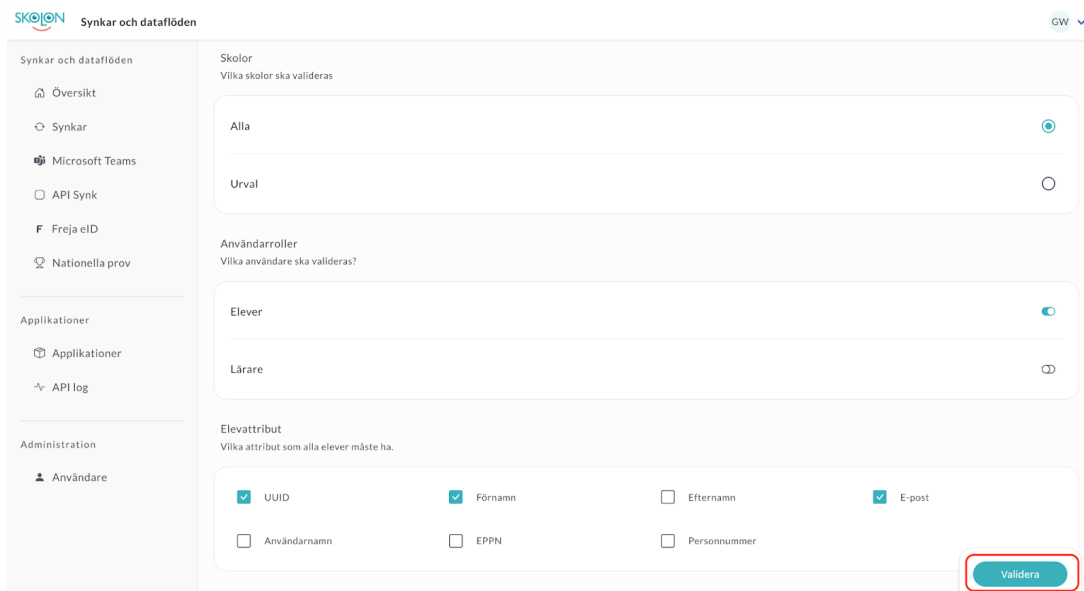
SKOLON Synkar och dataflöden

GW

Synkar och dataflöden

Översikt

Synkar

Microsoft Teams

API Synk

F Freja eID

Nationella prov

Applikationer

Applikationer

API log

Administration

Användare

Skolor
Vilka skolor ska valideras

Alla

Urval

Användarroller
Vilka användare ska valideras?

Elever

Lärare

Elevattribut
Vilka attribut som alla elever måste ha.

UUID

Förnamn

Efternamn

E-post

Användarnamn

EPPN

Personnummer

Validera